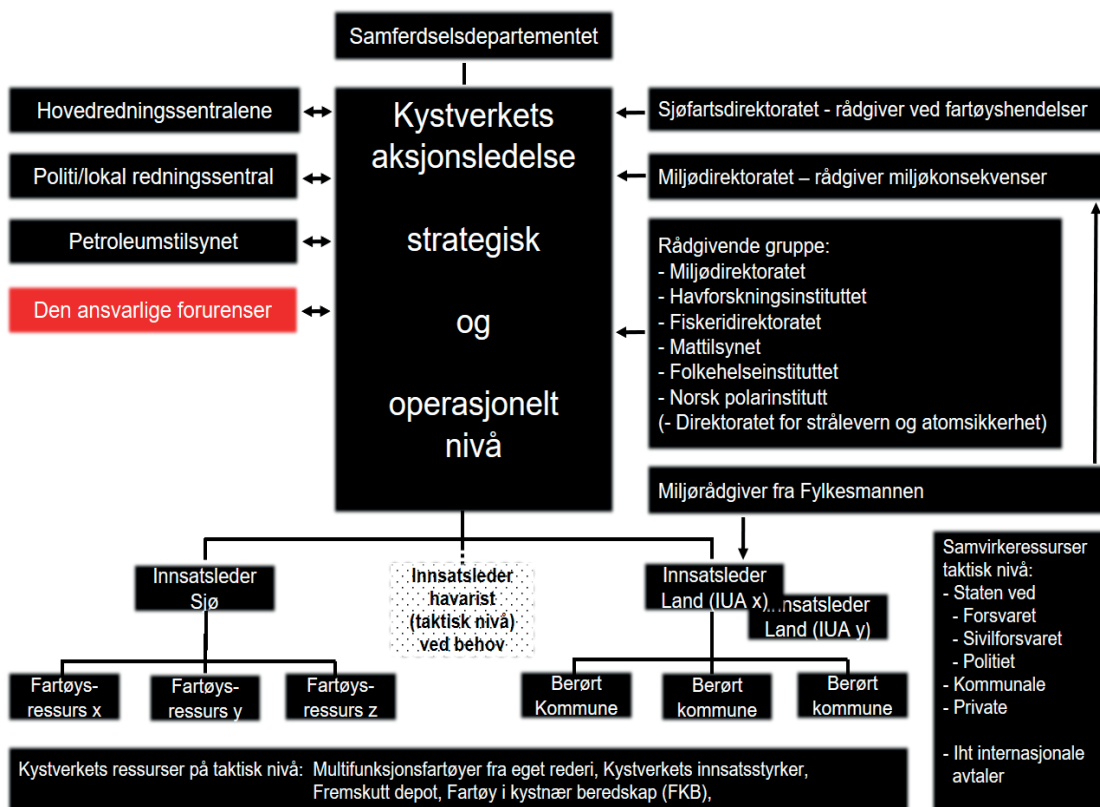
Samferdselsdepartementet

Hovedredningssentralene

Politi/lokal redningssentral

Petroleumstilsynet

Den ansvarlige forurenser

Kystverkets aksjonsledelse

strategisk

og

operasjonelt nivå

Sjøfartsdirektoratet - rådgiver ved fartøyshendelser

Miljødirektoratet – rådgiver miljøkonsekvenser

Rådgivende gruppe:
- Miljødirektoratet
- Havforskningsinstituttet
- Fiskeridirektoratet
- Mattilsynet
- Folkehelseinstituttet
- Norsk polarinstitutt
(- Direktoratet for strålevern og atomsikkerhet)

Miljørådgiver fra Fylkesmannen

Innsatsleder Sjø

Innsatsleder havarist (taktisk nivå) ved behov

Innsatsleder Land (IUA x)

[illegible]nsatsleder Land (IUA y)

Samvirkeressurser taktisk nivå:
- Staten ved
- Forsvaret
- Sivilforsvaret
- Politiet
- Kommunale
- Private

- Iht internasjonale avtaler

Fartøys-ressurs x

Fartøys-ressurs y

Fartøys-ressurs z

Berørt Kommune

Berørt kommune

Berørt kommune

Kystverkets ressurser på taktisk nivå: Multifunksjonsfartøyer fra eget rederi, Kystverkets innsatsstyrker, Fremskutt depot, Fartøy i kystnær beredskap (FKB),